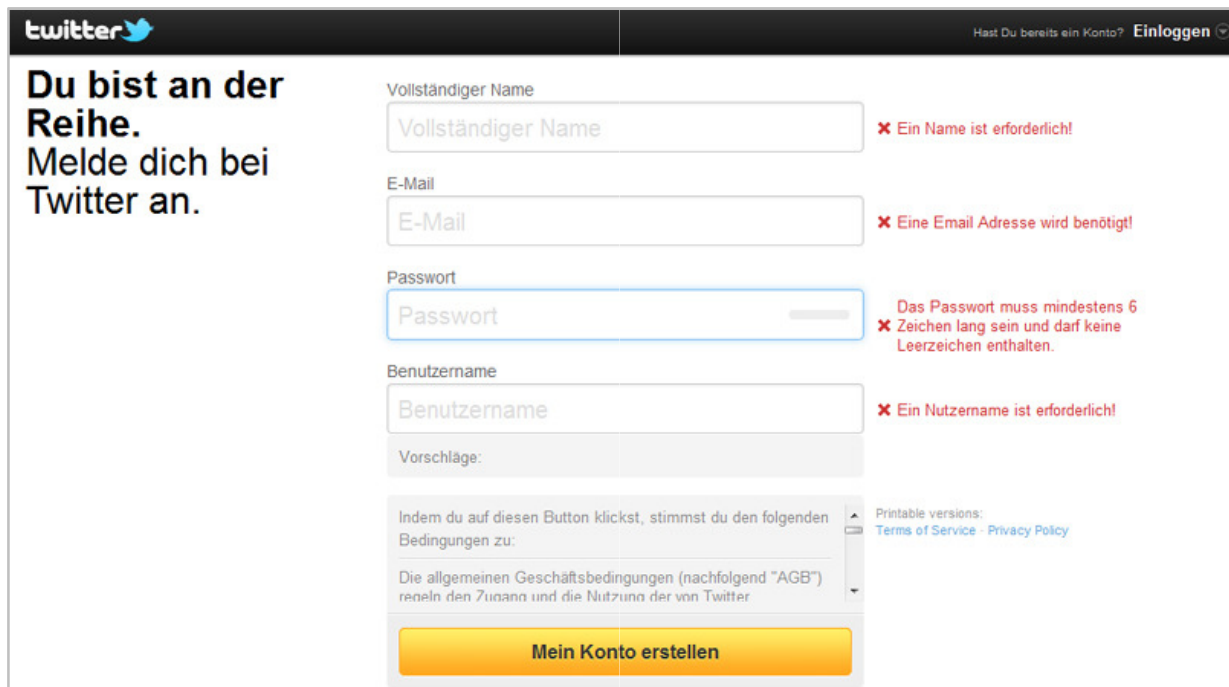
twitter

Hast Du bereits ein Konto? Einloggen

**Du bist an der Reihe.**
Melde dich bei Twitter an.

Vollständiger Name

Vollständiger Name

✖ Ein Name ist erforderlich!

E-Mail

E-Mail

✖ Eine Email Adresse wird benötigt!

Passwort

Passwort

✖ Das Passwort muss mindestens 6 Zeichen lang sein und darf keine Leerzeichen enthalten.

Benutzername

Benutzername

✖ Ein Nutzername ist erforderlich!

Vorschläge:

Indem du auf diesen Button klickst, stimmst du den folgenden Bedingungen zu:

Die allgemeinen Geschäftsbedingungen (nachfolgend "AGB") regeln den Zugang und die Nutzung der von Twitter

Printable versions:
Terms of Service · Privacy Policy

Mein Konto erstellen